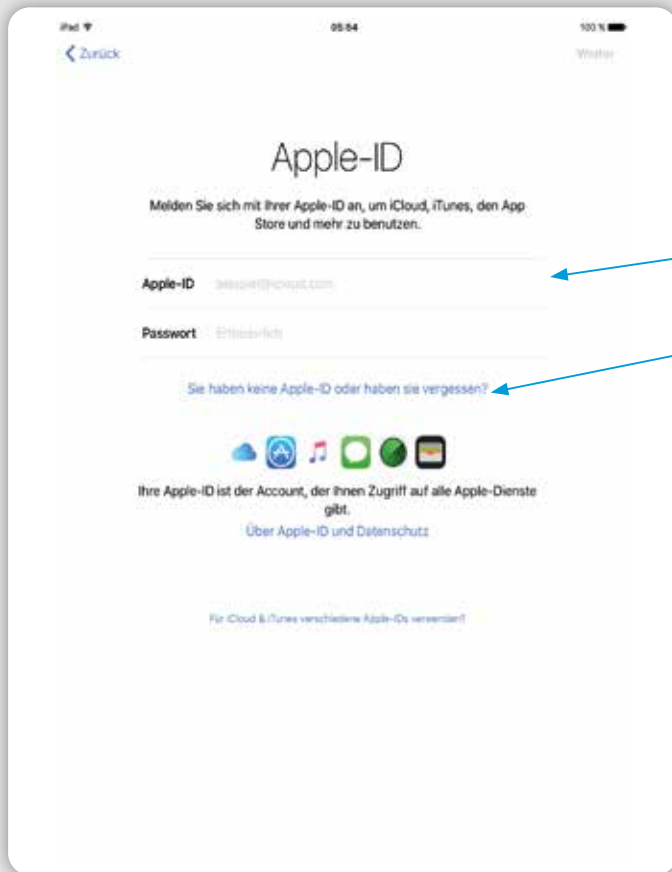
iPad

05:54

100 %

Zurück

Weiter

Apple-ID

Melden Sie sich mit Ihrer Apple-ID an, um iCloud, iTunes, den App Store und mehr zu benutzen.

Apple-ID beispiel@icloud.com

Passwort Erforderlich

Sie haben keine Apple-ID oder haben sie vergessen?

Ihre Apple-ID ist der Account, der Ihnen Zugriff auf alle Apple-Dienste gibt.

Über Apple-ID und Datenschutz

Für iCloud & iTunes verschiedene Apple-IDs verwenden?